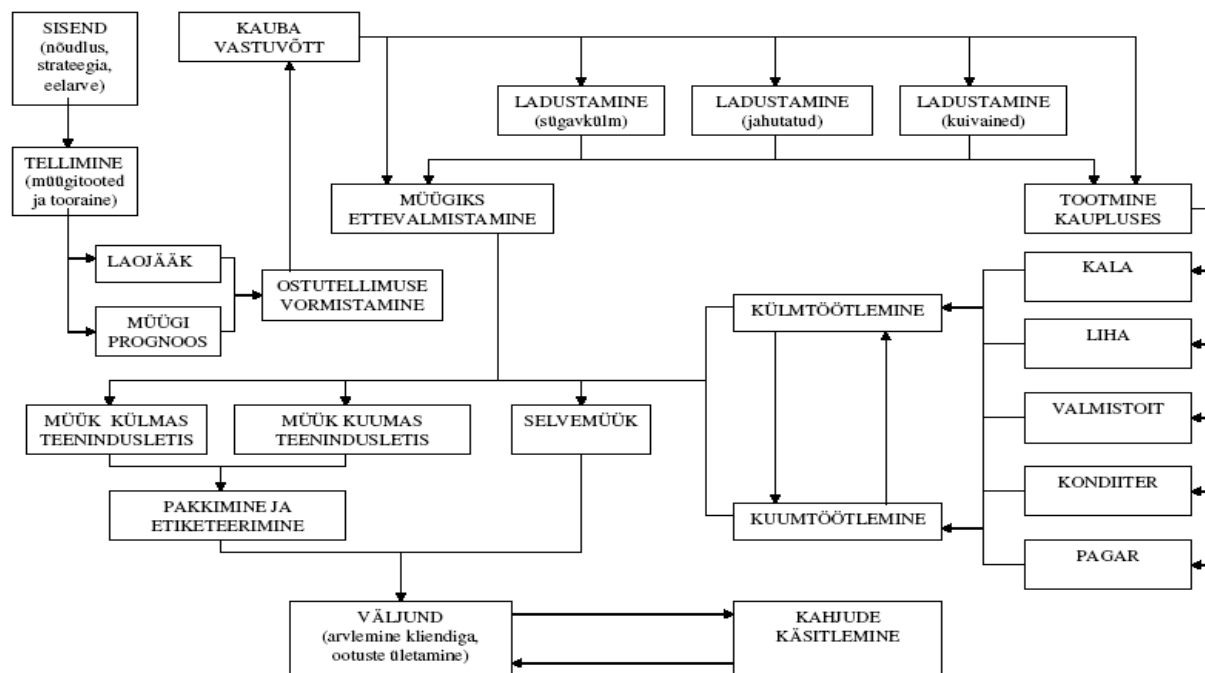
SISEND (nõudlus, strateegia, eelarve)

KAUBA VASTUVÕTT

LADUSTAMINE (sügavkülm)

LADUSTAMINE (jahutatud)

LADUSTAMINE (kuivained)

TELLIMINE (müügitooted ja tooraine)

MÜÜGIKS ETTEVALMISTAMINE

TOOTMINE KAUPLUSES

LAOJÄÄK

OSTUTELLIMUSE VORMISTAMINE

MÜÜGI PROGNOOS

KALA

KÜLMTÖÖTLEMINE

LIHA

VALMISTOIT

MÜÜK KÜLMAS TEENINDUSLETIS

MÜÜK KUUMAS TEENINDUSLETIS

SELVEMÜÜK

KONDIITER

PAKKIMINE JA ETIKETEERIMINE

KUUMTÖÖTLEMINE

PAGAR

VÄLJUND (arvlemine kliendiga, ootuste ületamine)

KAHJUDE KÄSITLEMINE